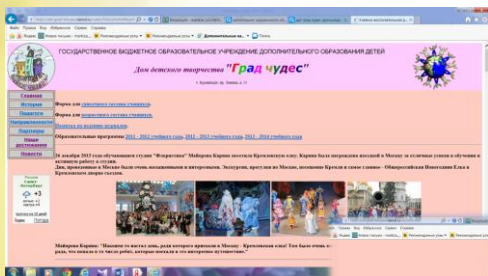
ГОСУДАРСТВЕННОЕ БЮДЖЕТНОЕ ОБРАЗОВАТЕЛЬНОЕ УЧРЕЖДЕНИЕ ДОПОЛНИТЕЛЬНОГО ОБРАЗОВАНИЯ ДЕТЕЙ

Дом детского творчества "Град чудес"

Главная
История
Педагоги
Нормативные
Партнеры
Наши достижения
Новости

Форма для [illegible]

Форма для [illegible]

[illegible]

Образовательные программы 2011 - 2012 учебного года, 2012 - 2013 учебного года, 2013 - 2014 учебного года

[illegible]

Майоров Карина: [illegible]